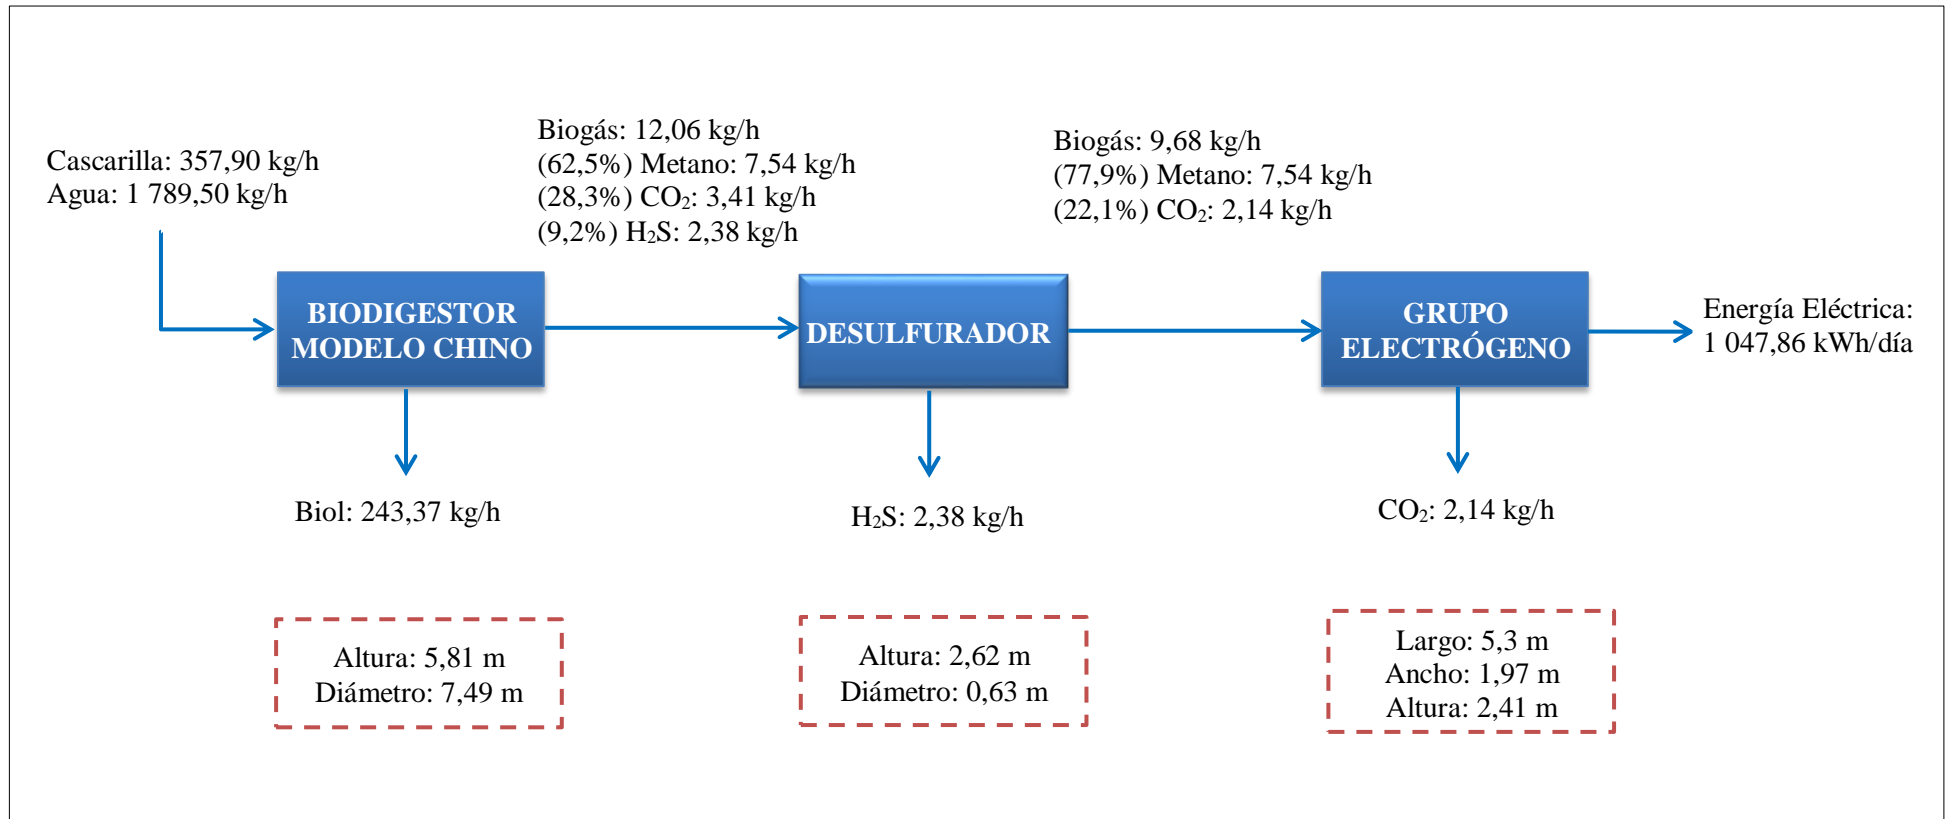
Cascarilla: 357,90 kg/h
Agua: 1 789,50 kg/h

Biogás: 12,06 kg/h
(62,5%) Metano: 7,54 kg/h
(28,3%) $CO_2$: 3,41 kg/h
(9,2%) $H_2S$: 2,38 kg/h

Biogás: 9,68 kg/h
(77,9%) Metano: 7,54 kg/h
(22,1%) $CO_2$: 2,14 kg/h

BIODIGESTOR MODELO CHINO

DESULFURADOR

GRUPO ELECTRÓGENO

Energía Eléctrica:
1 047,86 kWh/día

Biol: 243,37 kg/h

$H_2S$: 2,38 kg/h

$CO_2$: 2,14 kg/h

Altura: 5,81 m
Diámetro: 7,49 m

Altura: 2,62 m
Diámetro: 0,63 m

Largo: 5,3 m
Ancho: 1,97 m
Altura: 2,41 m